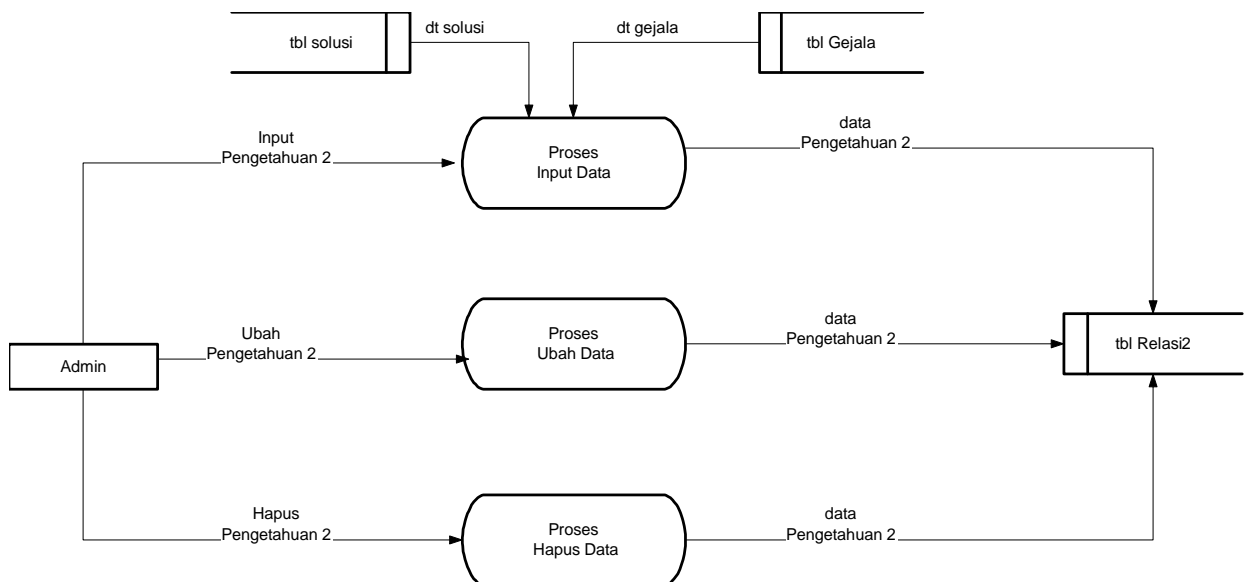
tbl solusi

dt solusi

dt gejala

tbl Gejala

Input
Pengetahuan 2

Proses
Input Data

data
Pengetahuan 2

Admin

Ubah
Pengetahuan 2

Proses
Ubah Data

data
Pengetahuan 2

tbl Relasi2

Hapus
Pengetahuan 2

Proses
Hapus Data

data
Pengetahuan 2